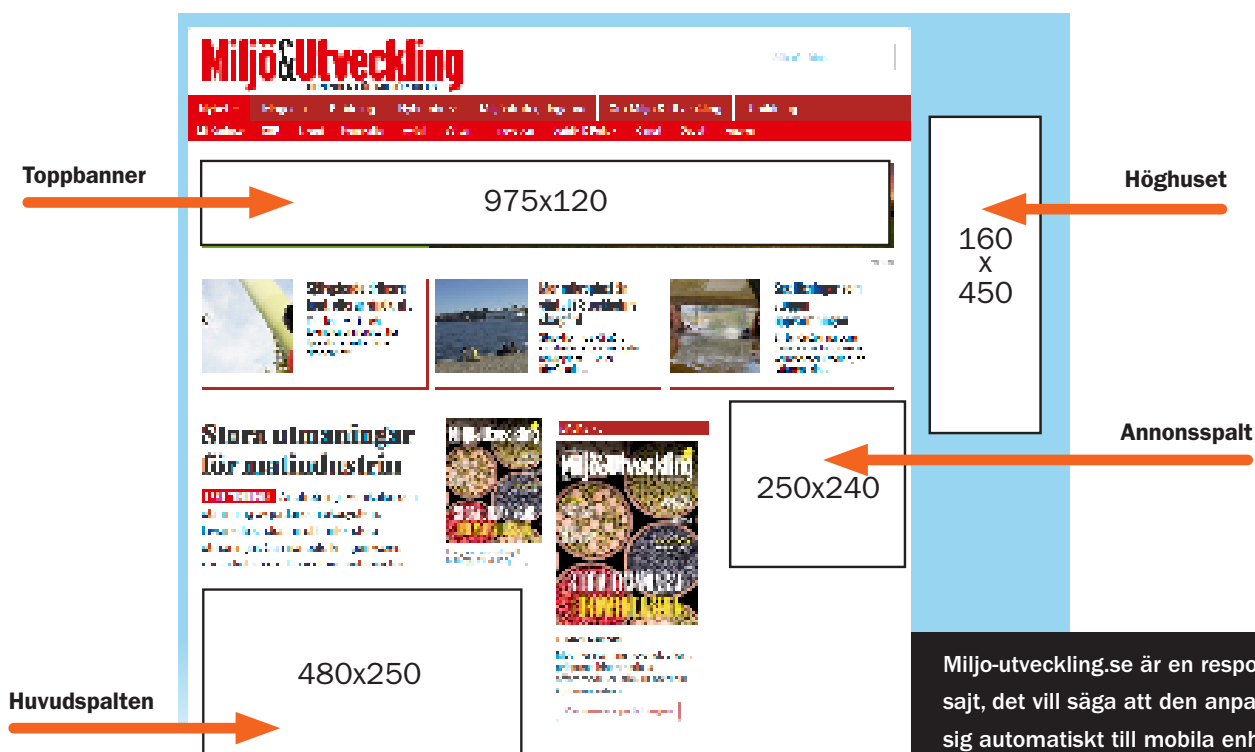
Miljö&Utveckling

Toppbanner

975x120

Höghuset

160
x
450

Stora utmaningar för matindustrin

Annonsspalt

250x240

480x250

Huvudspalten

Miljo-utveckling.se är en respo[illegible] sajt, det vill säga att den anpa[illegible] sig automatiskt till mobila enh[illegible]